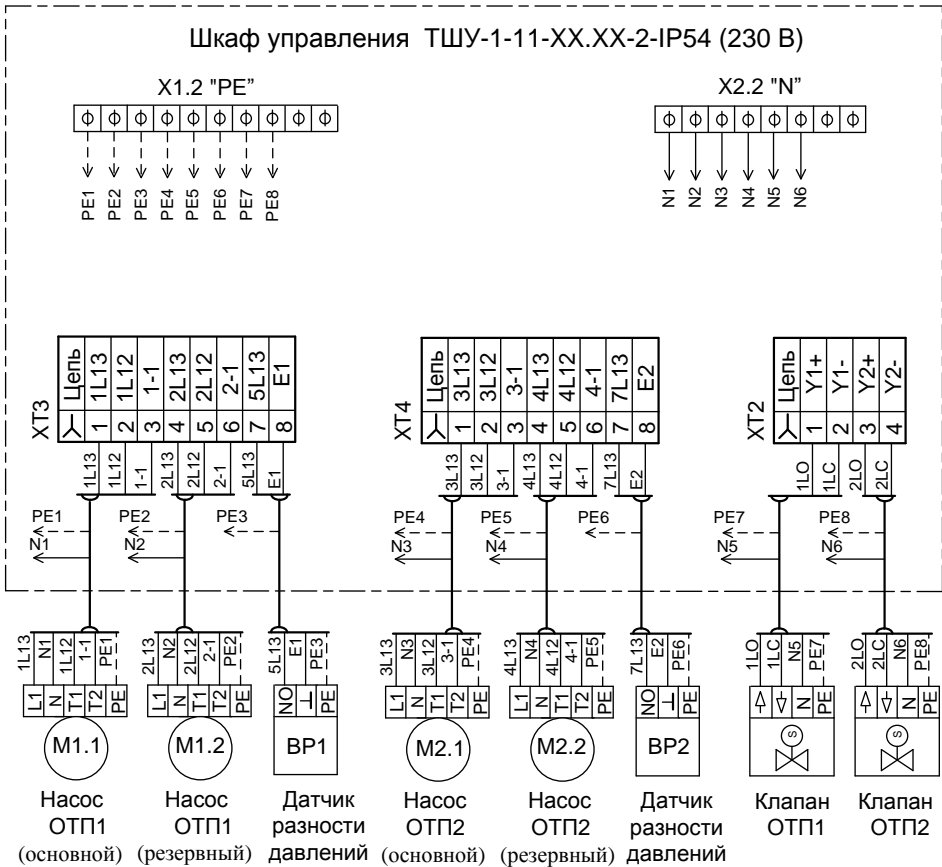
Шкаф управления ТШУ-1-11-XX.XX-2-IP54 (230 В)

X1.2 "PE"

PE1 PE2 PE3 PE4 PE5 PE6 PE7 PE8

X2.2 "N"

N1 N2 N3 N4 N5 N6

XT3

| ⅄ | 1 | 2 | 3 | 4 | 5 | 6 | 7 | 8 |
|---|---|---|---|---|---|---|---|---|
| Цепь | 1L13 | 1L12 | 1-1 | 2L13 | 2L12 | 2-1 | 5L13 | E1 |

XT4

| ⅄ | 1 | 2 | 3 | 4 | 5 | 6 | 7 | 8 |
|---|---|---|---|---|---|---|---|---|
| Цепь | 3L13 | 3L12 | 3-1 | 4L13 | 4L12 | 4-1 | 7L13 | E2 |

XT2

| ⅄ | 1 | 2 | 3 | 4 |
|---|---|---|---|---|
| Цепь | Y1+ | Y1- | Y2+ | Y2- |

1L13 1L12 1-1 2L13 2L12 2-1 5L13 E1

3L13 3L12 3-1 4L13 4L12 4-1 7L13 E2

1LO 1LC 2LO 2LC

PE1 N1 PE2 N2 PE3 PE4 N3 PE5 N4 PE6 PE7 N5 PE8 N6

1L13 N1 1L12 1-1 PE1
L1 N T1 T2 PE
M1.1
Насос ОТП1 (основной)

2L13 N2 2L12 2-1 PE2
L1 N T1 T2 PE
M1.2
Насос ОТП1 (резервный)

5L13 E1 PE3
NO ⊥ PE
BP1
Датчик разности давлений

3L13 N3 3L12 3-1 PE4
L1 N T1 T2 PE
M2.1
Насос ОТП2 (основной)

4L13 N4 4L12 4-1 PE5
L1 N T1 T2 PE
M2.2
Насос ОТП2 (резервный)

7L13 E2 PE6
NO ⊥ PE
BP2
Датчик разности давлений

1LO 1LC N5 PE7
N PE
S
Клапан ОТП1

2LO 2LC N6 PE8
N PE
S
Клапан ОТП2